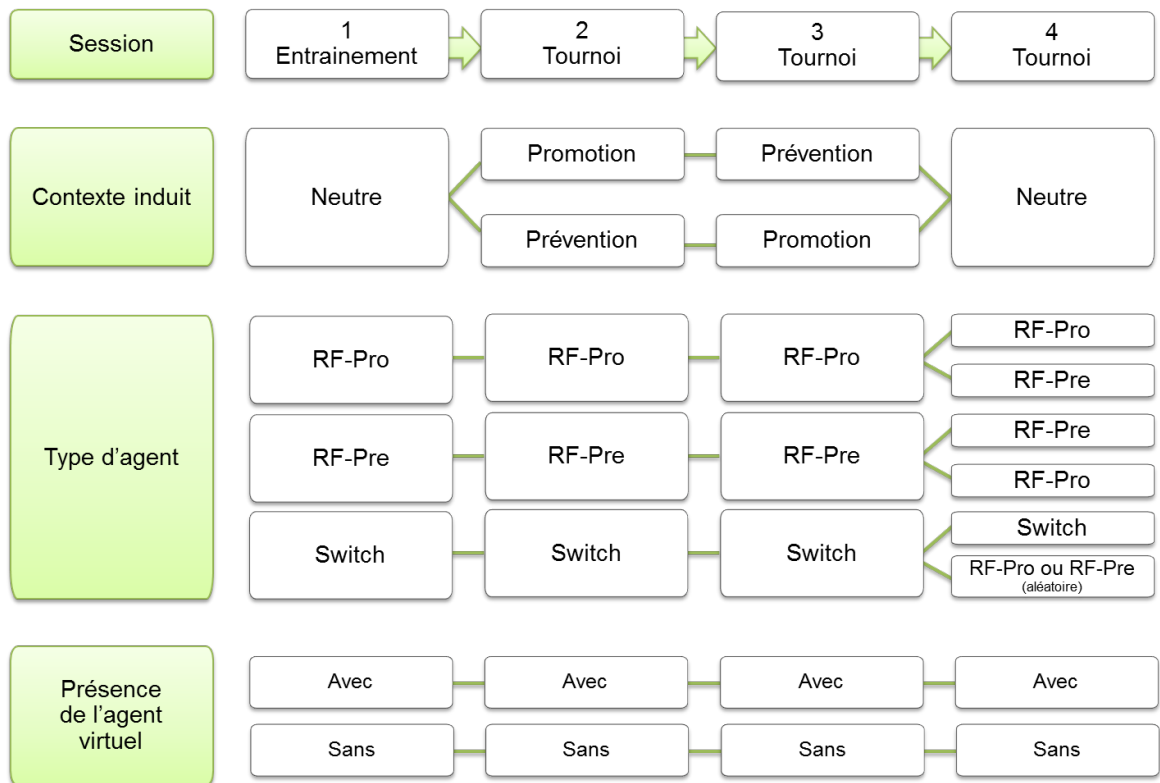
Session

1
Entrainement

2
Tournoi

3
Tournoi

4
Tournoi

Contexte induit

Neutre

Promotion

Prévention

Prévention

Promotion

Neutre

Type d’agent

RF-Pro

RF-Pro

RF-Pro

RF-Pro

RF-Pre

RF-Pre

RF-Pre

RF-Pre

RF-Pre

RF-Pro

Switch

Switch

Switch

Switch

RF-Pro ou RF-Pre
(aléatoire)

Présence de l’agent virtuel

Avec

Avec

Avec

Avec

Sans

Sans

Sans

Sans